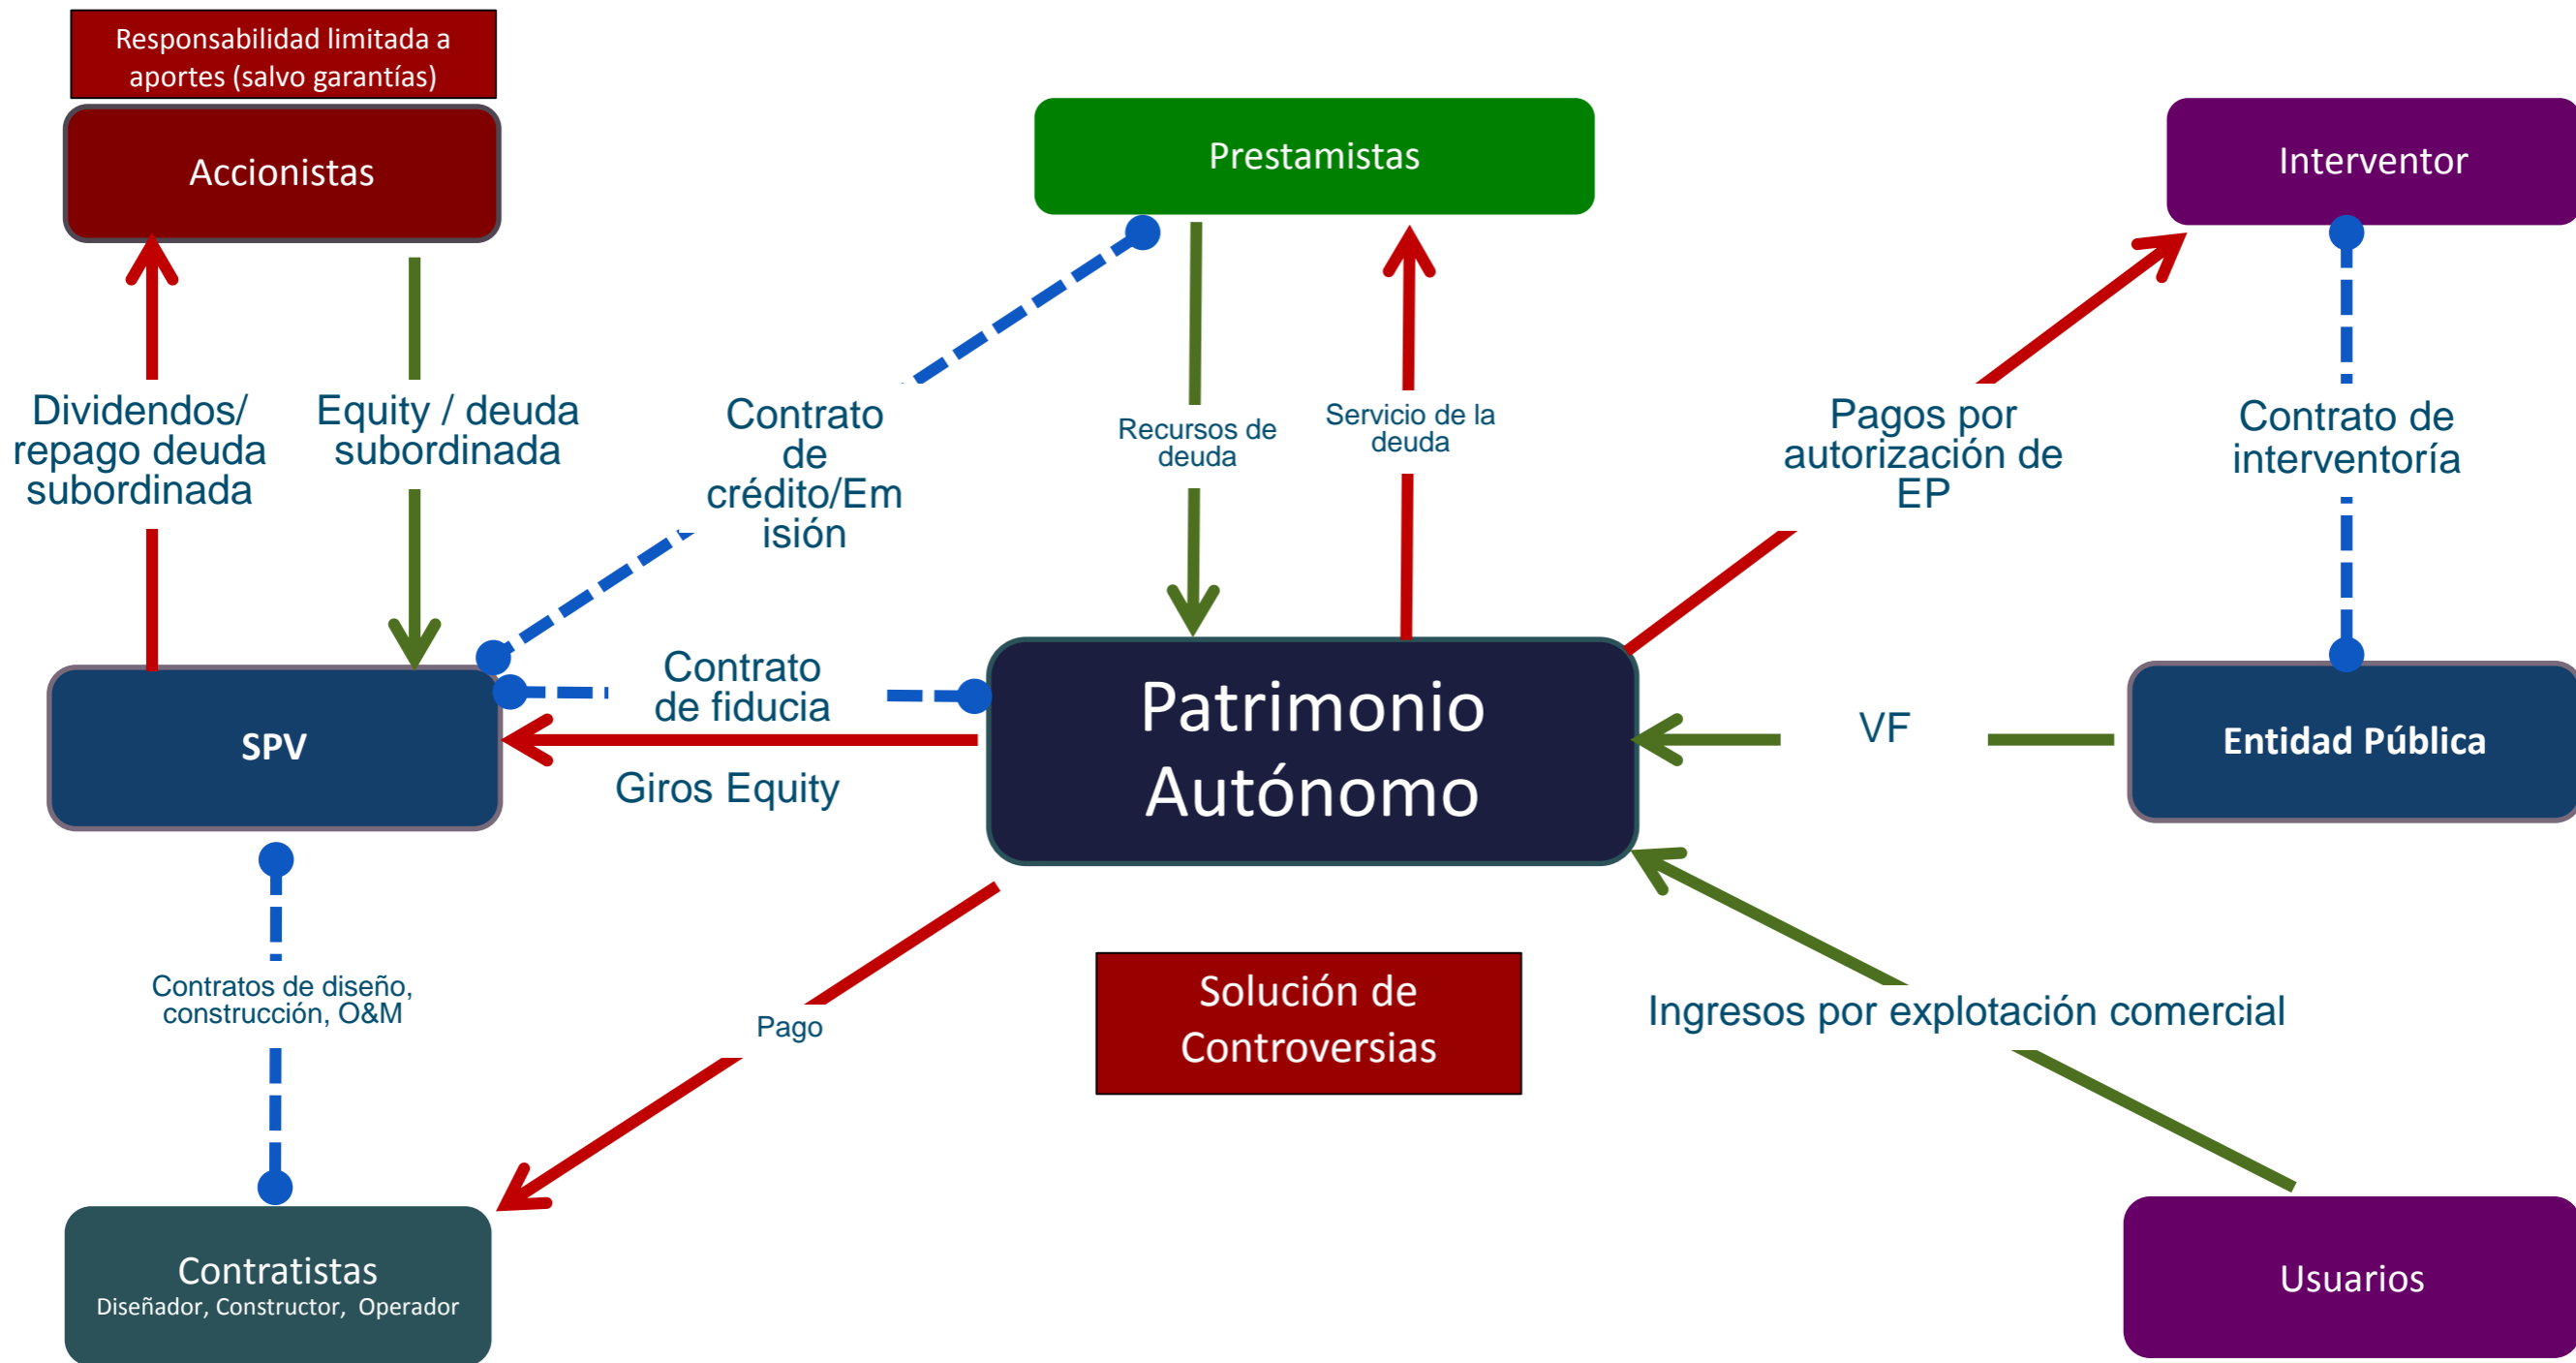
Responsabilidad limitada a aportes (salvo garantías)

Accionistas

Prestamistas

Interventor

Dividendos/ repago deuda subordinada

Equity / deuda subordinada

Contrato de crédito/Emisión

Recursos de deuda

Servicio de la deuda

Pagos por autorización de EP

Contrato de interventoría

SPV

Contrato de fiducia

Giros Equity

Patrimonio Autónomo

VF

Entidad Pública

Contratos de diseño, construcción, O&M

Pago

Solución de Controversias

Ingresos por explotación comercial

Contratistas
Diseñador, Constructor, Operador

Usuarios